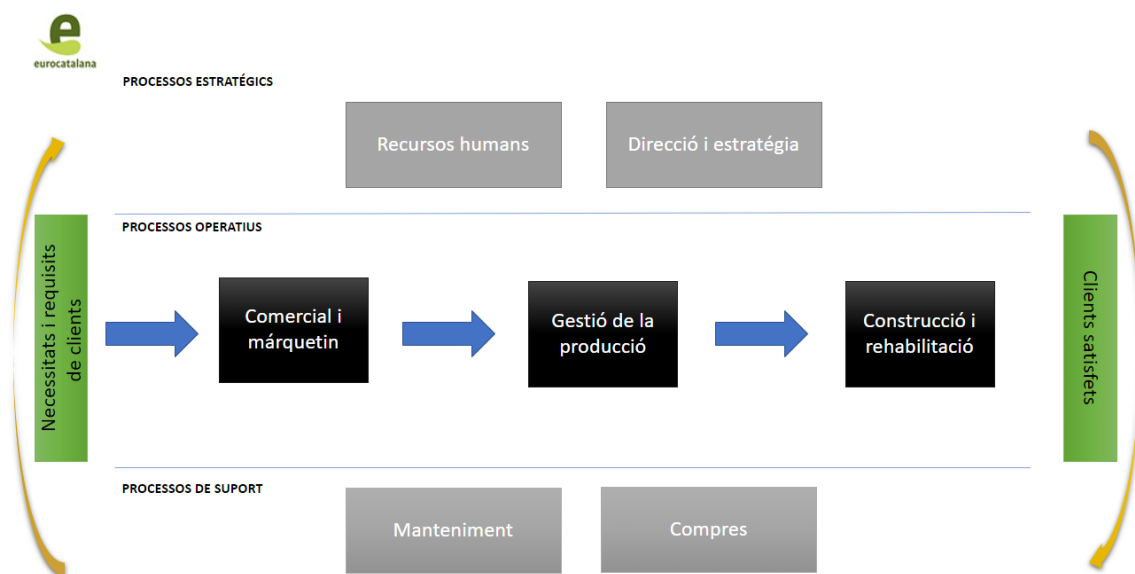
eurocatalana

PROCESSOS ESTRATÈGICS

Recursos humans

Direcció i estratégia

PROCESSOS OPERATIUS

Necessitats i requisits de clients

Comercial i màrquetin

Gestió de la producció

Construcció i rehabilitació

Clients satisfets

PROCESSOS DE SUPORT

Manteniment

Compres